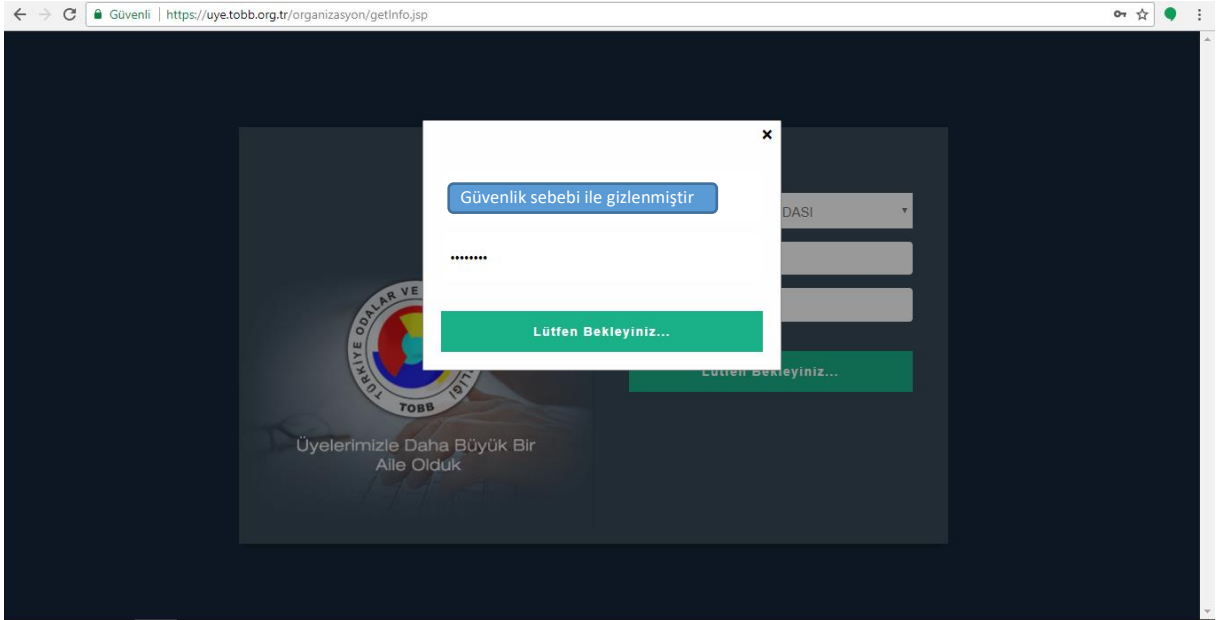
Güvenli | https://uye.tobb.org.tr/organizasyon/getInfo.jsp

×

Güvenlik sebebi ile gizlenmiştir

••••••••

Lütfen Bekleyiniz...

DASI

Lütfen Bekleyiniz...

TÜRKİYE ODALAR VE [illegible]LIĞI

TOBB

Üyelerimizle Daha Büyük Bir Aile Olduk